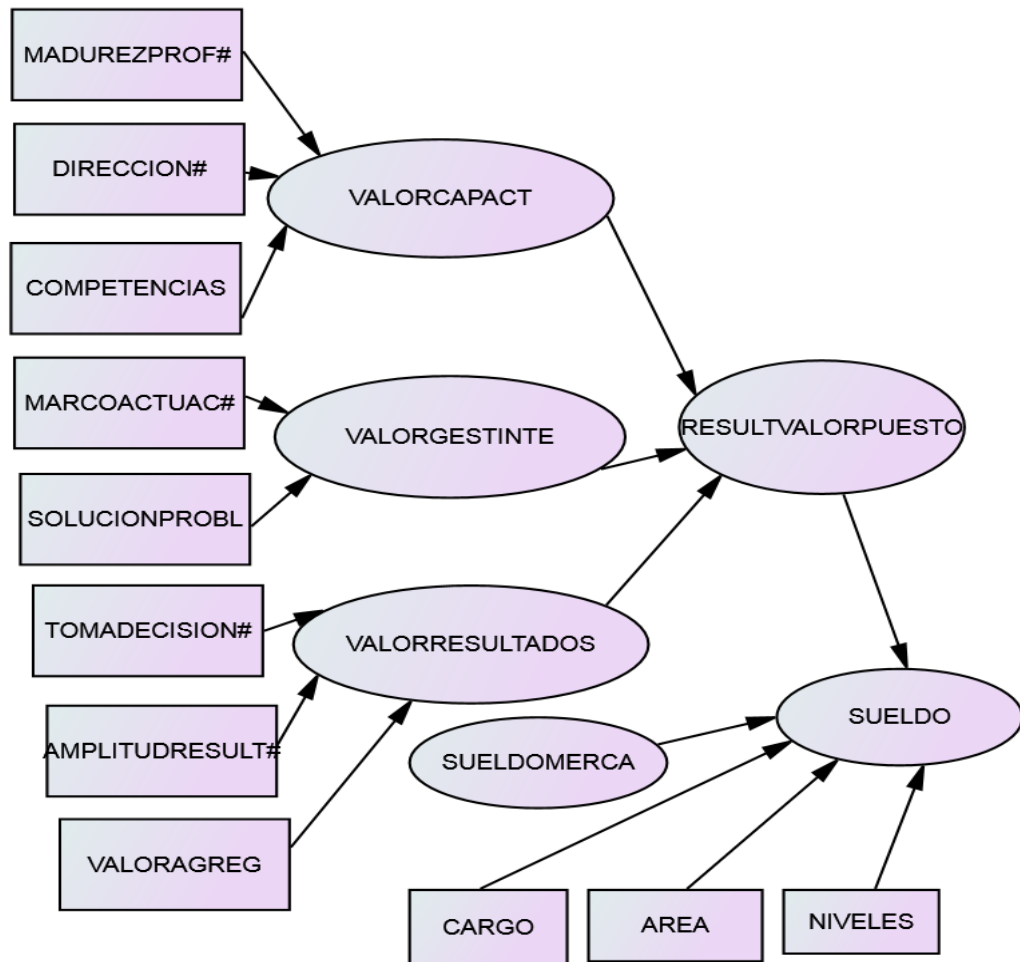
MADUREZPROF#

DIRECCION#

VALORCAPACT

COMPETENCIAS

MARCOACTUAC#

VALORGESTINTE

RESULTVALORPUESTO

SOLUCIONPROBL

TOMADECISION#

VALORRESULTADOS

AMPLITUDRESULT#

SUELDO

SUELDOMERCA

VALORAGREG

CARGO

AREA

NIVELES